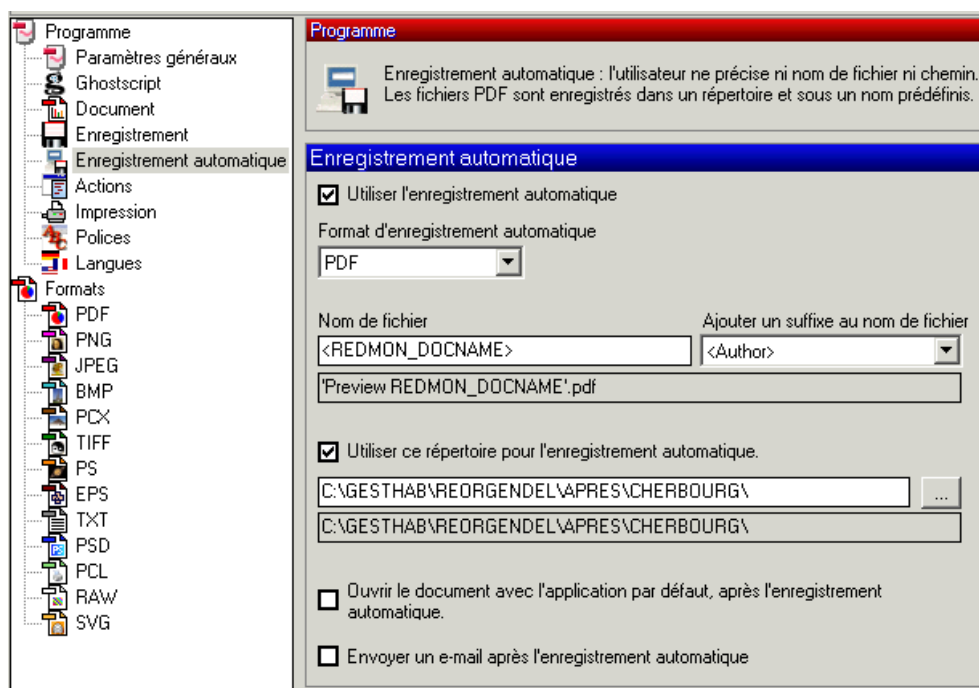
Programme
Paramètres généraux
Ghostscript
Document
Enregistrement
Enregistrement automatique
Actions
Impression
Polices
Langues
Formats
PDF
PNG
JPEG
BMP
PCX
TIFF
PS
EPS
TXT
PSD
PCL
RAW
SVG

Programme

Enregistrement automatique : l'utilisateur ne précise ni nom de fichier ni chemin. Les fichiers PDF sont enregistrés dans un répertoire et sous un nom prédéfinis.

Enregistrement automatique

Utiliser l'enregistrement automatique

Format d'enregistrement automatique
PDF

Nom de fichier
<REDMON_DOCNAME>
Ajouter un suffixe au nom de fichier
<Author>
'Preview REDMON_DOCNAME'.pdf

Utiliser ce répertoire pour l'enregistrement automatique.
C:\GESTHAB\REORGENDEL\APRES\CHERBOURG\
...
C:\GESTHAB\REORGENDEL\APRES\CHERBOURG\

Ouvrir le document avec l'application par défaut, après l'enregistrement automatique.

Envoyer un e-mail après l'enregistrement automatique